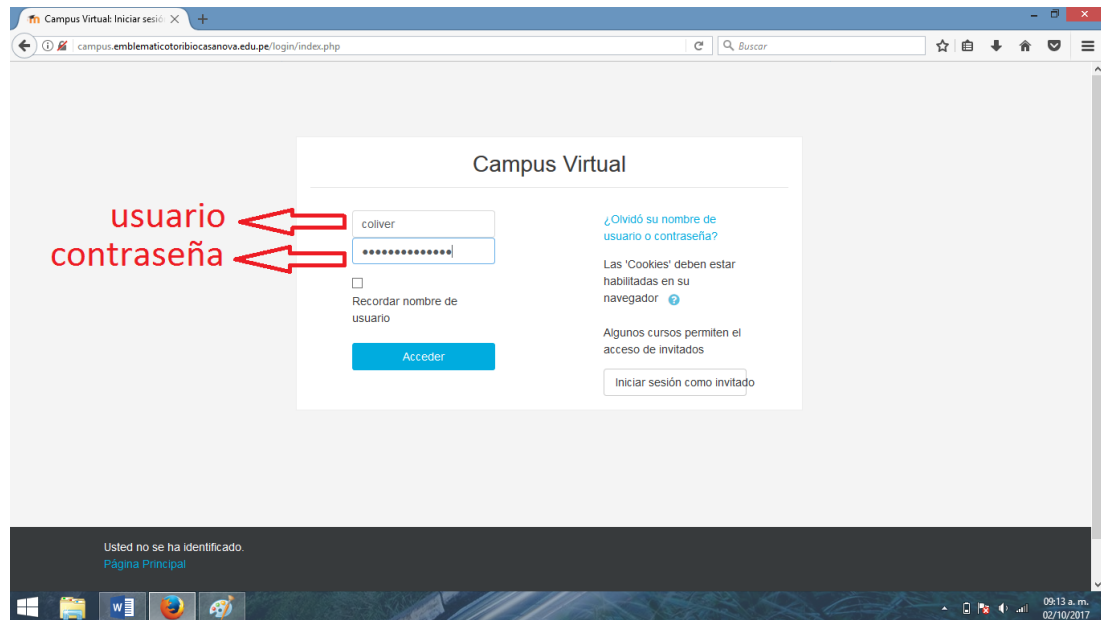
Campus Virtual: Iniciar sesió

campus.emblematicotoribiocasanova.edu.pe/login/index.php

Buscar

Campus Virtual

usuario

contraseña

coliver

••••••••••••••

Recordar nombre de usuario

Acceder

¿Olvidó su nombre de usuario o contraseña?

Las 'Cookies' deben estar habilitadas en su navegador

Algunos cursos permiten el acceso de invitados

Iniciar sesión como invitado

Usted no se ha identificado.
Página Principal

09:13 a. m.
02/10/2017